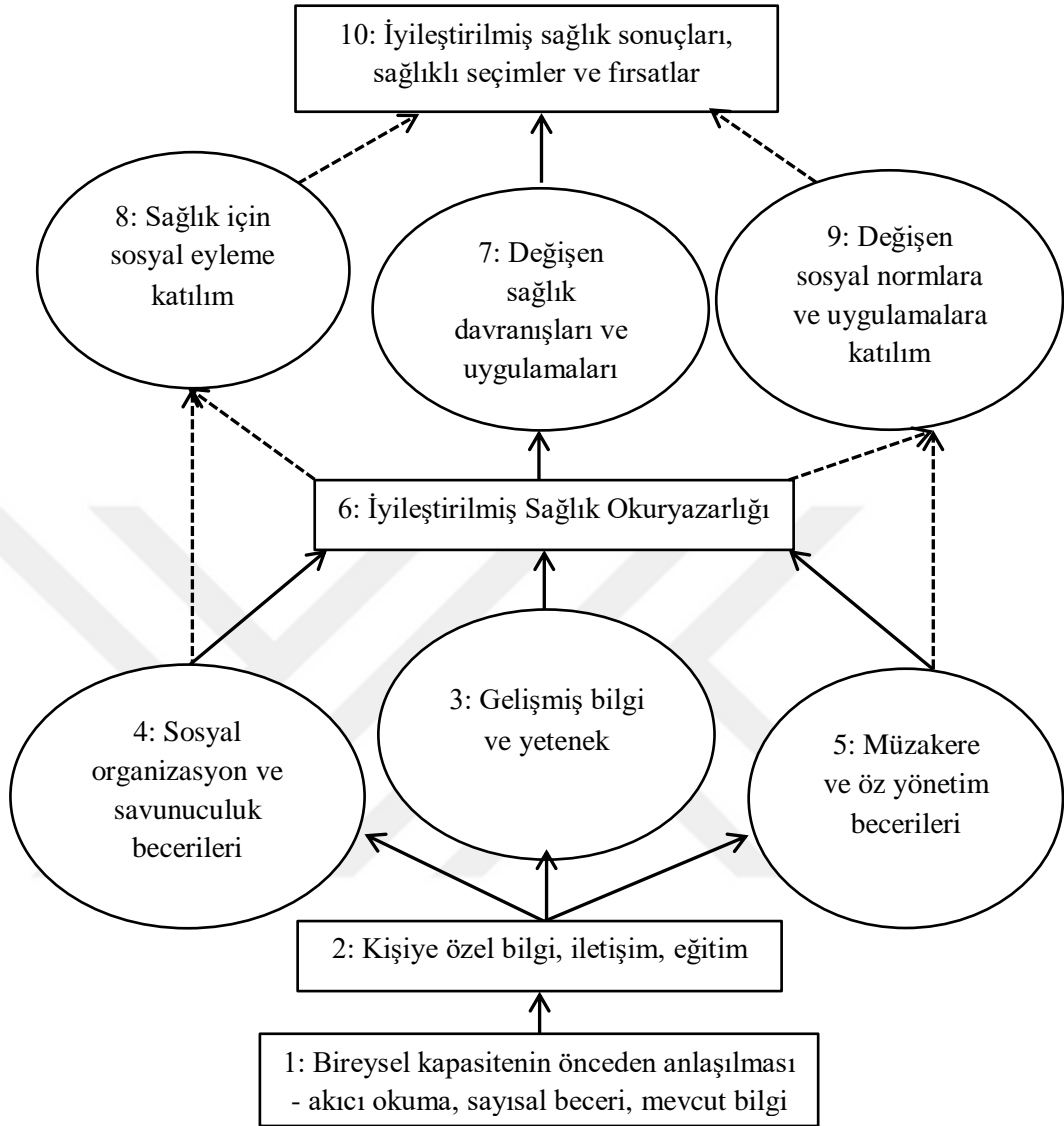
10: İyileştirilmiş sağlık sonuçları, sağlıklı seçimler ve fırsatlar

8: Sağlık için sosyal eyleme katılım

7: Değişen sağlık davranışları ve uygulamaları

9: Değişen sosyal normlara ve uygulamalara katılım

6: İyileştirilmiş Sağlık Okuryazarlığı

4: Sosyal organizasyon ve savunuculuk becerileri

3: Gelişmiş bilgi ve yetenek

5: Müzakere ve öz yönetim becerileri

2: Kişiye özel bilgi, iletişim, eğitim

1: Bireysel kapasitenin önceden anlaşılması - akıcı okuma, sayısal beceri, mevcut bilgi